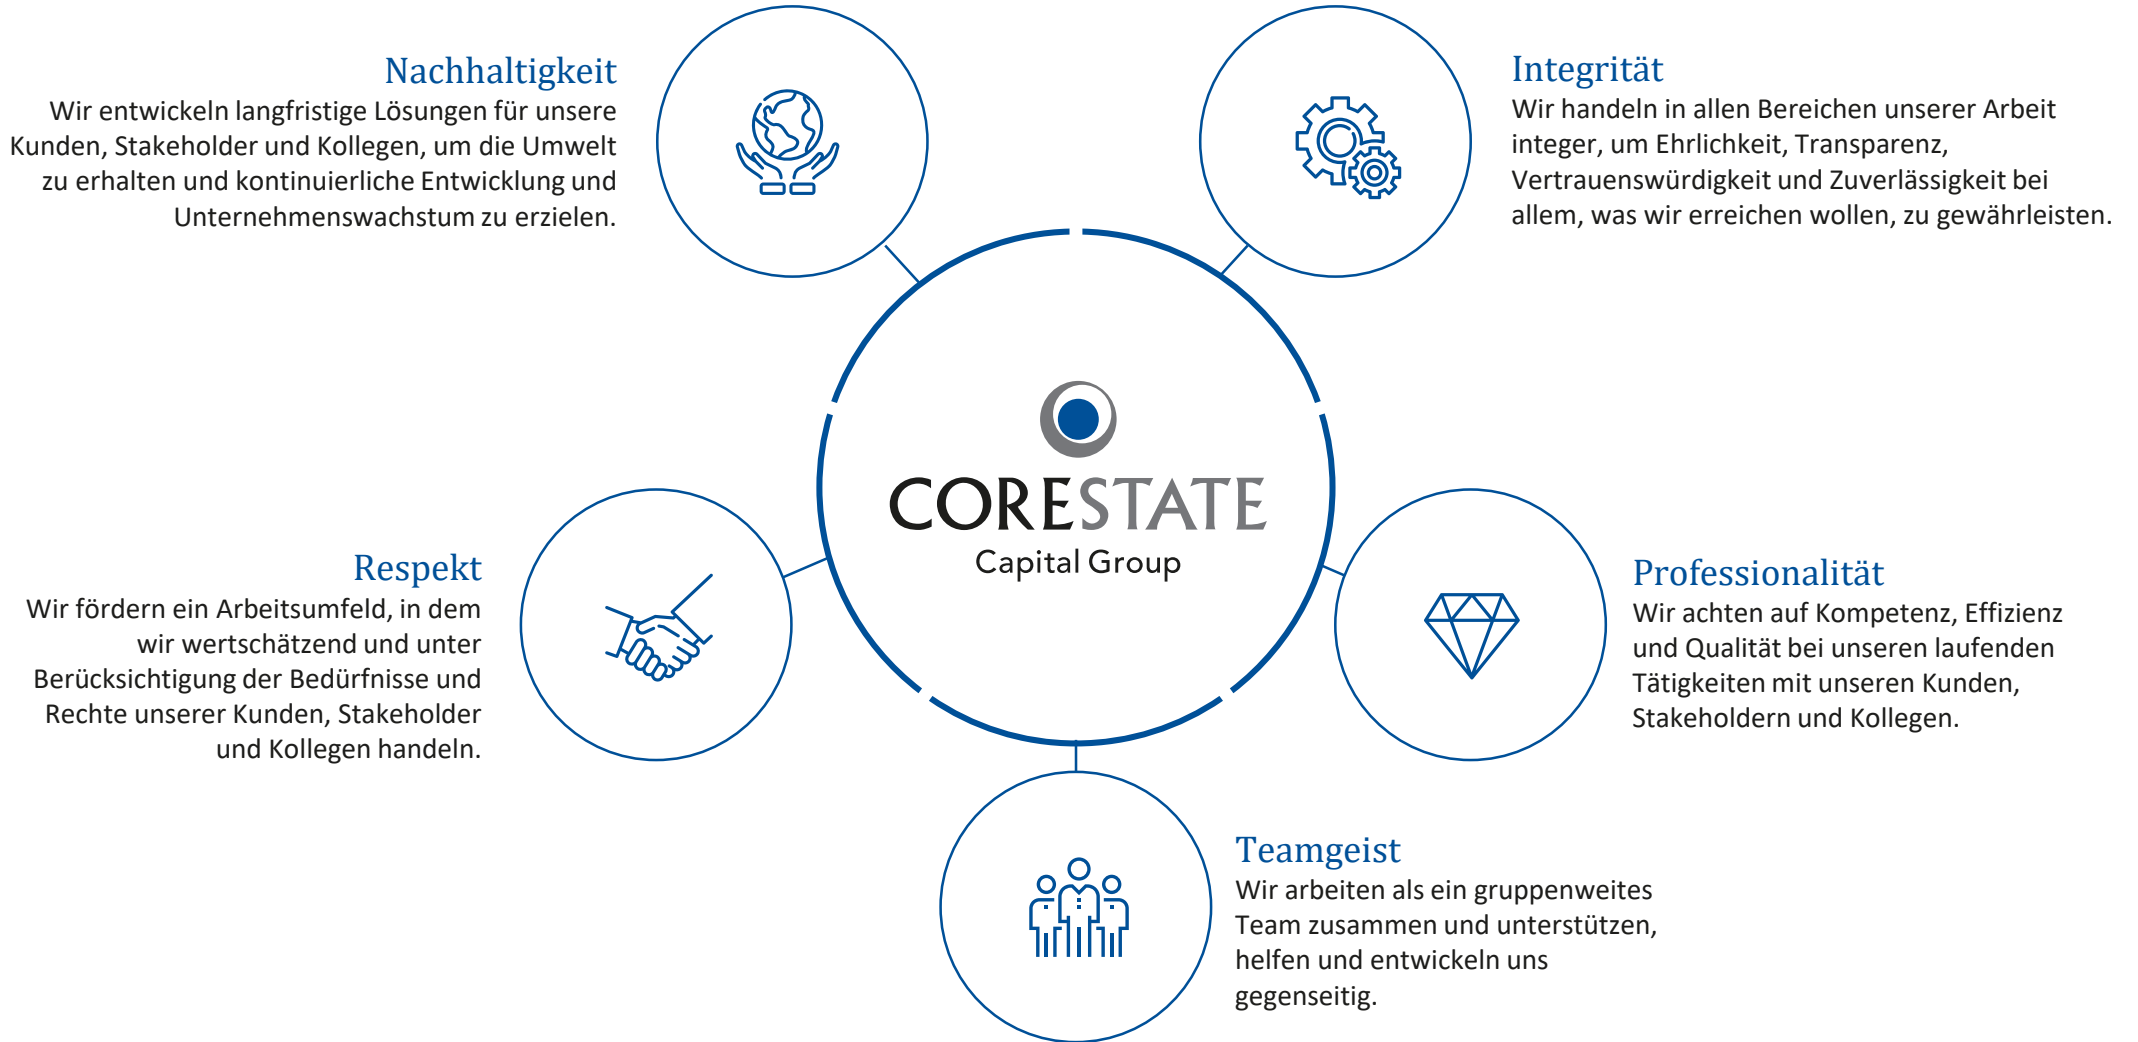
Nachhaltigkeit
Wir entwickeln langfristige Lösungen für unsere Kunden, Stakeholder und Kollegen, um die Umwelt zu erhalten und kontinuierliche Entwicklung und Unternehmenswachstum zu erzielen.

Integrität
Wir handeln in allen Bereichen unserer Arbeit integer, um Ehrlichkeit, Transparenz, Vertrauenswürdigkeit und Zuverlässigkeit bei allem, was wir erreichen wollen, zu gewährleisten.

CORESTATE
Capital Group

Respekt
Wir fördern ein Arbeitsumfeld, in dem wir wertschätzend und unter Berücksichtigung der Bedürfnisse und Rechte unserer Kunden, Stakeholder und Kollegen handeln.

Professionalität
Wir achten auf Kompetenz, Effizienz und Qualität bei unseren laufenden Tätigkeiten mit unseren Kunden, Stakeholdern und Kollegen.

Teamgeist
Wir arbeiten als ein gruppenweites Team zusammen und unterstützen, helfen und entwickeln uns gegenseitig.